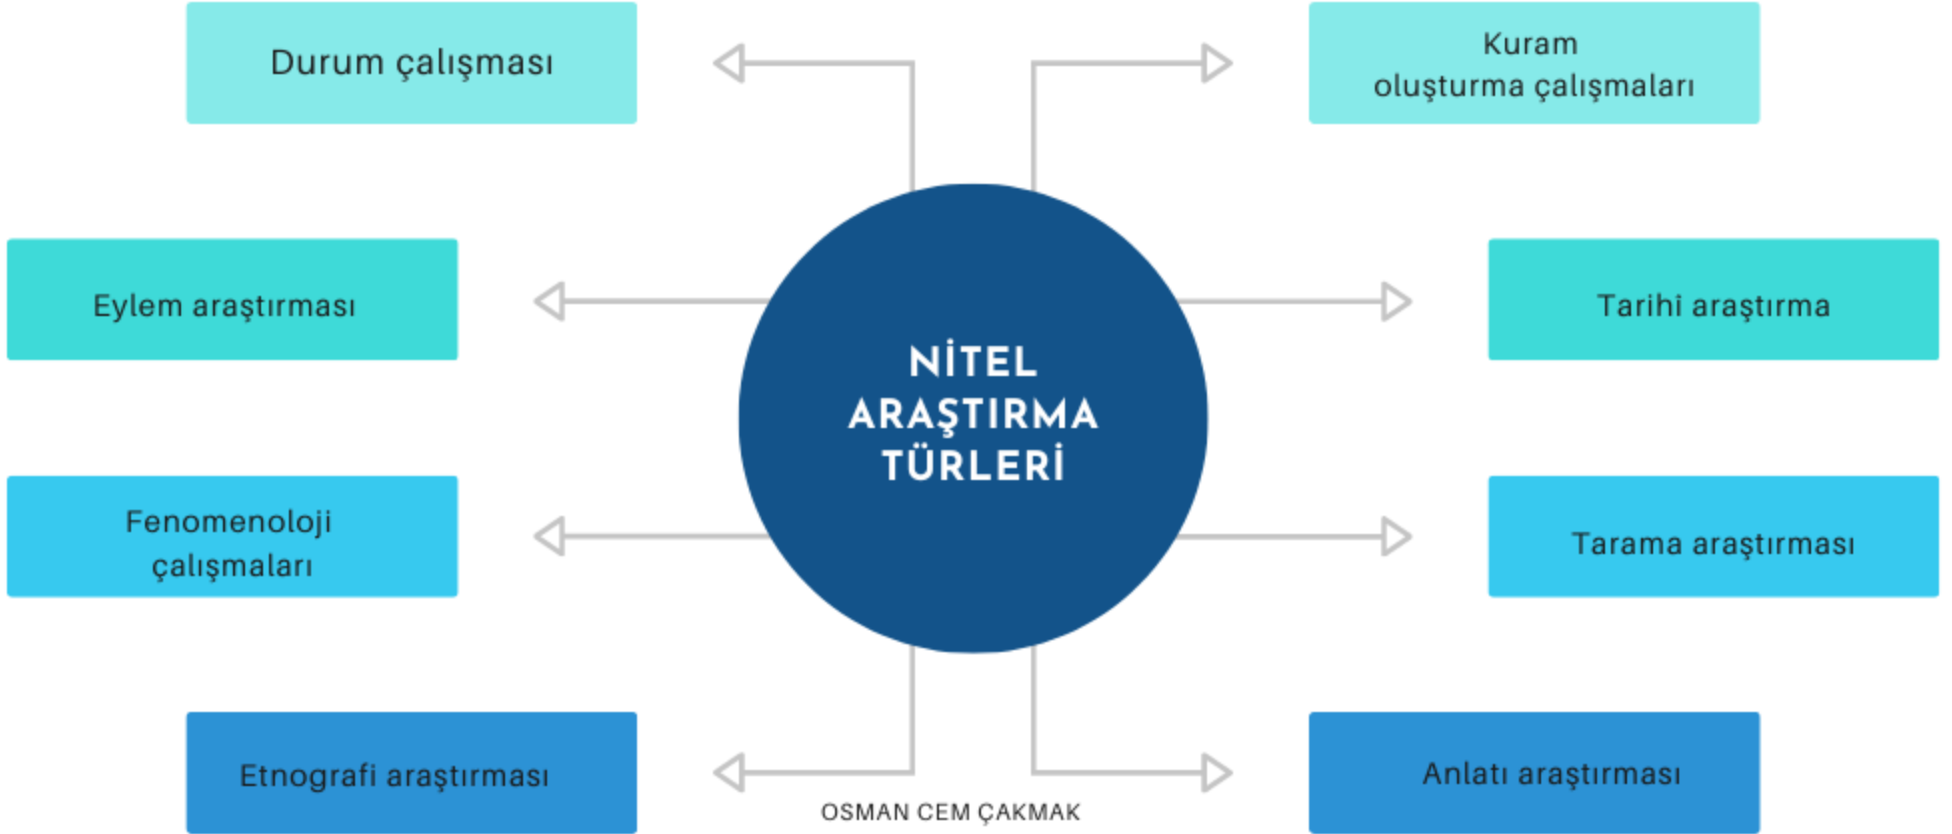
NİTEL ARAŞTIRMA TÜRLERİ

Durum çalışması

Kuram oluşturma çalışmaları

Eylem araştırması

Tarihi araştırma

Fenomenoloji çalışmaları

Tarama araştırması

Etnografi araştırması

Anlatı araştırması

OSMAN CEM ÇAKMAK